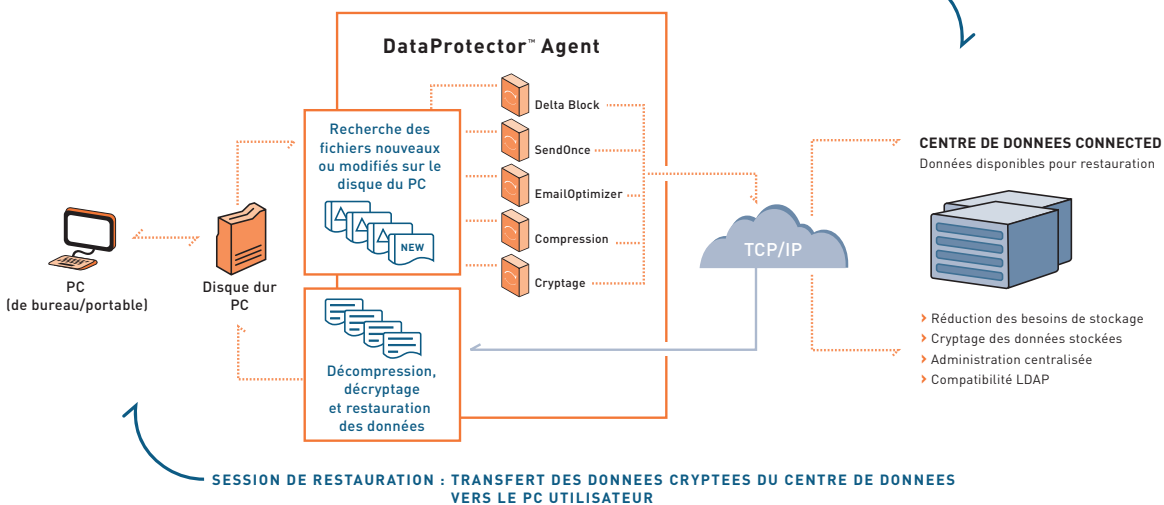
DataProtector™ Agent

Recherche des fichiers nouveaux ou modifiés sur le disque du PC

NEW

Delta Block

SendOnce

EmailOptimizer

Compression

Cryptage

PC
(de bureau/portable)

Disque dur PC

Décompression, décryptage et restauration des données

TCP/IP

CENTRE DE DONNEES CONNECTED
Données disponibles pour restauration

› Réduction des besoins de stockage
› Cryptage des données stockées
› Administration centralisée
› Compatibilité LDAP

SESSION DE RESTAURATION : TRANSFERT DES DONNEES CRYPTEES DU CENTRE DE DONNEES VERS LE PC UTILISATEUR